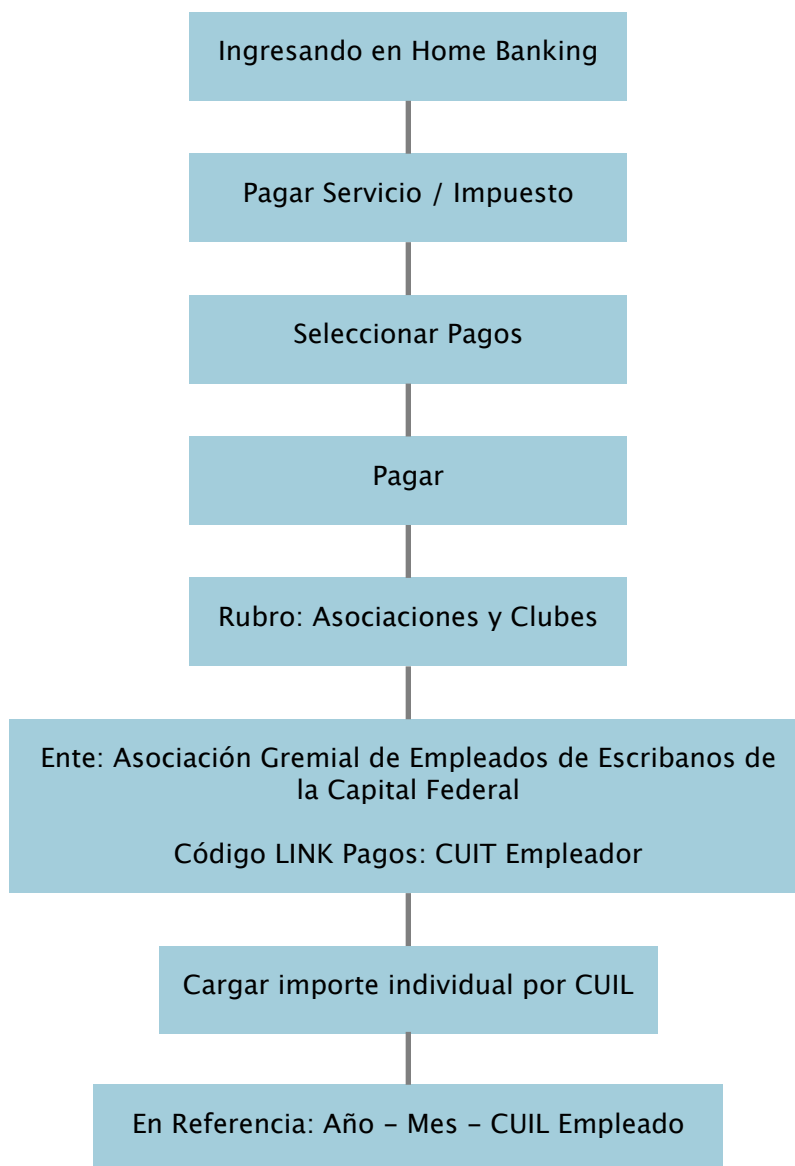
Ingresando en Home Banking

Pagar Servicio / Impuesto

Seleccionar Pagos

Pagar

Rubro: Asociaciones y Clubes

Ente: Asociación Gremial de Empleados de Escribanos de la Capital Federal

Código LINK Pagos: CUIT Empleador

Cargar importe individual por CUIL

En Referencia: Año – Mes – CUIL Empleado